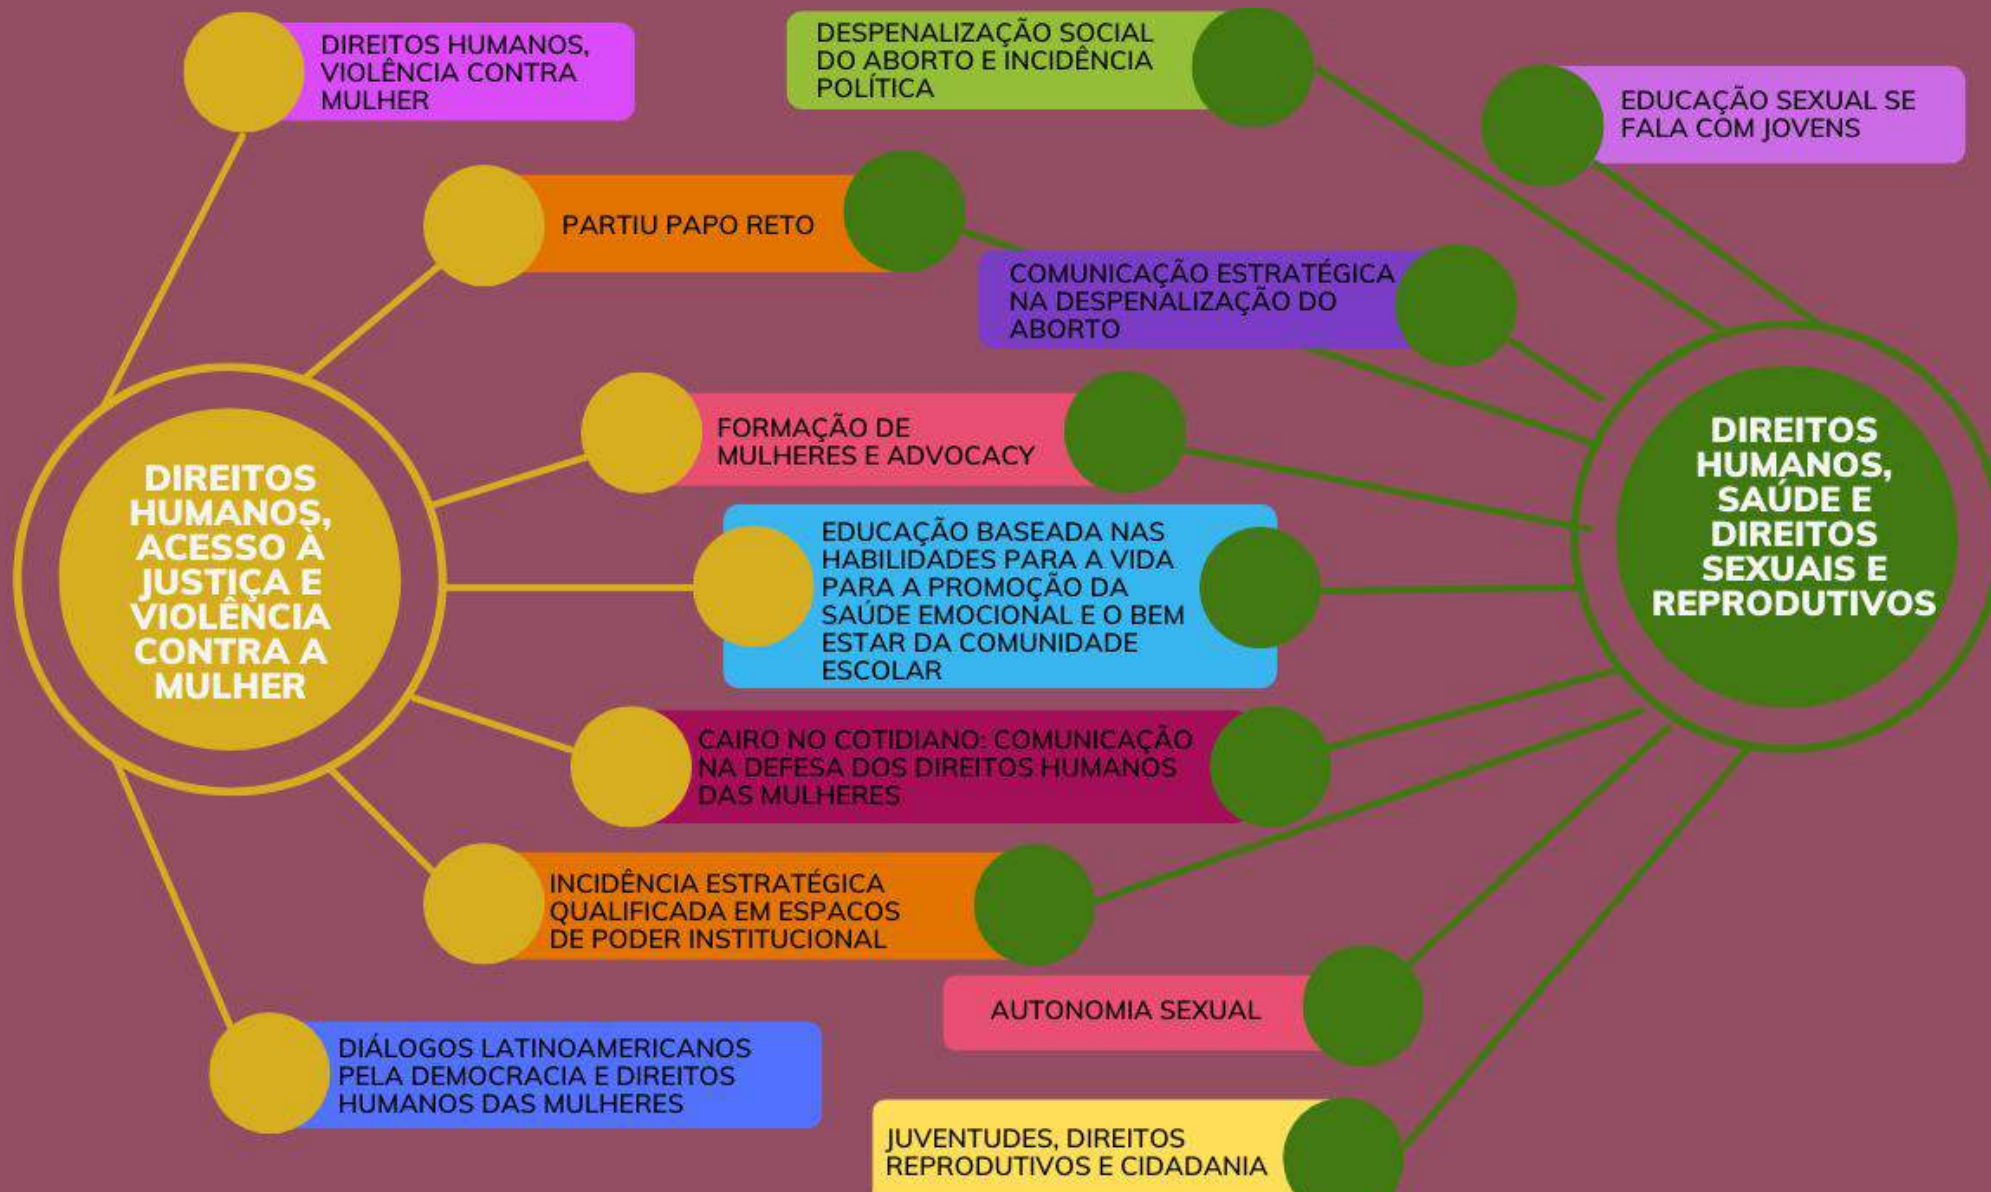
DIREITOS HUMANOS, VIOLÊNCIA CONTRA MULHER

DESPENALIZAÇÃO SOCIAL DO ABORTO E INCIDÊNCIA POLÍTICA

EDUCAÇÃO SEXUAL SE FALA COM JOVENS

PARTIU PAPO RETO

COMUNICAÇÃO ESTRATÉGICA NA DESPENALIZAÇÃO DO ABORTO

FORMAÇÃO DE MULHERES E ADVOCACY

DIREITOS HUMANOS, ACESSO À JUSTIÇA E VIOLÊNCIA CONTRA A MULHER

EDUCAÇÃO BASEADA NAS HABILIDADES PARA A VIDA PARA A PROMOÇÃO DA SAÚDE EMOCIONAL E O BEM ESTAR DA COMUNIDADE ESCOLAR

DIREITOS HUMANOS, SAÚDE E DIREITOS SEXUAIS E REPRODUTIVOS

CAIRO NO COTIDIANO: COMUNICAÇÃO NA DEFESA DOS DIREITOS HUMANOS DAS MULHERES

INCIDÊNCIA ESTRATÉGICA QUALIFICADA EM ESPACOS DE PODER INSTITUCIONAL

AUTONOMIA SEXUAL

DIÁLOGOS LATINOAMERICANOS PELA DEMOCRACIA E DIREITOS HUMANOS DAS MULHERES

JUVENTUDES, DIREITOS REPRODUTIVOS E CIDADANIA